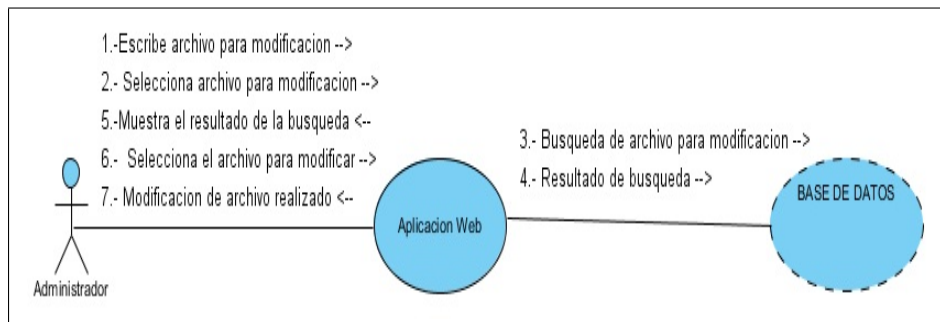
1.-Escribe archivo para modificacion -->
2.- Selecciona archivo para modificacion -->
5.-Muestra el resultado de la busqueda <--
6.- Selecciona el archivo para modificar -->
7.- Modificacion de archivo realizado <--

3.- Busqueda de archivo para modificacion -->
4.- Resultado de busqueda -->

Administrador

Aplicacion Web

BASE DE DATOS